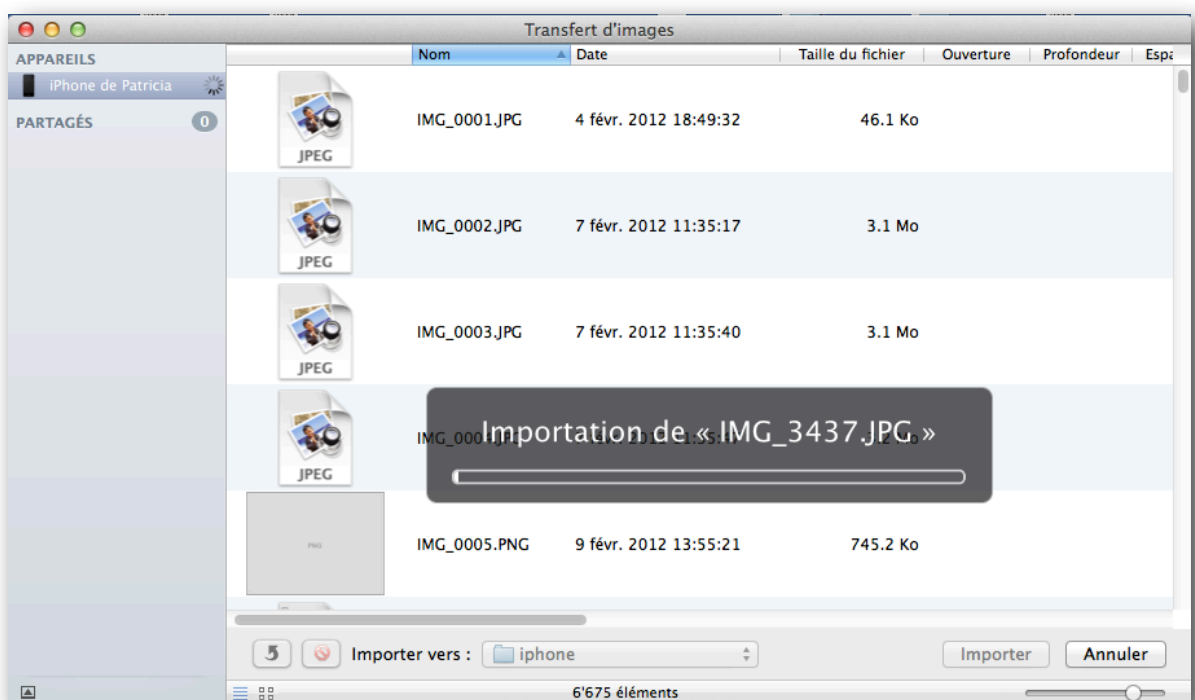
Transfert d'images

APPAREILS
iPhone de Patricia
PARTAGÉS 0

| Nom | Date | Taille du fichier | Ouverture | Profondeur | Espa |
|---|---|---|---|---|---|
| JPEG IMG_0001.JPG | 4 févr. 2012 18:49:32 | 46.1 Ko | | | |
| JPEG IMG_0002.JPG | 7 févr. 2012 11:35:17 | 3.1 Mo | | | |
| JPEG IMG_0003.JPG | 7 févr. 2012 11:35:40 | 3.1 Mo | | | |
| JPEG IMG_000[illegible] | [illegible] | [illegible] | | | |
| PNG IMG_0005.PNG | 9 févr. 2012 13:55:21 | 745.2 Ko | | | |

Importation de « IMG_3437.JPG »

Importer vers : iphone
Importer
Annuler

6'675 éléments